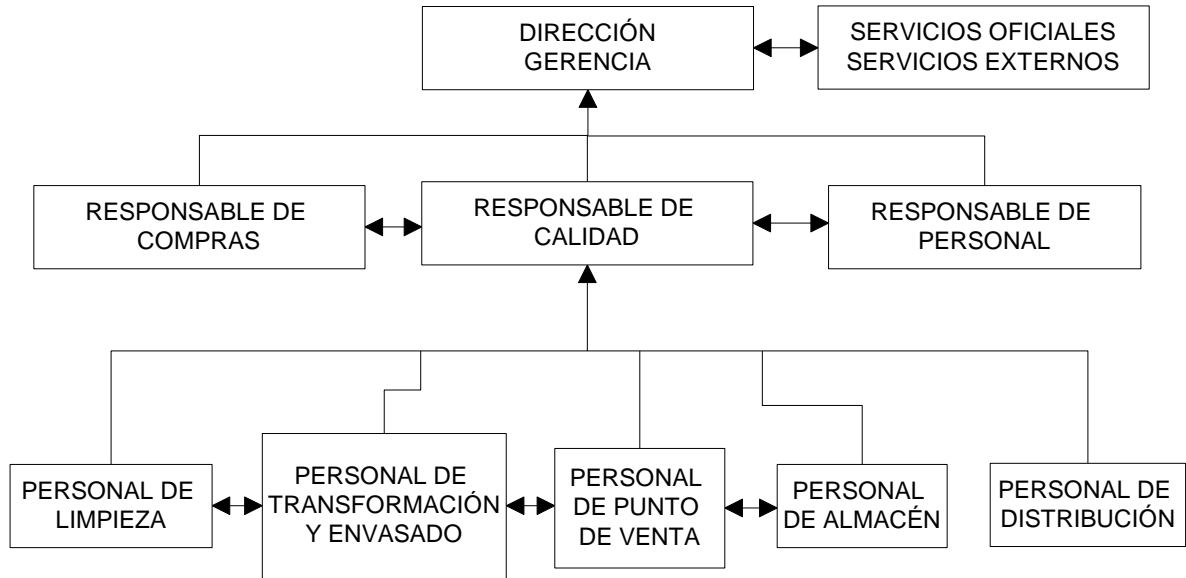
DIRECCIÓN GERENCIA

SERVICIOS OFICIALES SERVICIOS EXTERNOS

RESPONSABLE DE COMPRAS

RESPONSABLE DE CALIDAD

RESPONSABLE DE PERSONAL

PERSONAL DE LIMPIEZA

PERSONAL DE TRANSFORMACIÓN Y ENVASADO

PERSONAL DE PUNTO DE VENTA

PERSONAL DE ALMACÉN

PERSONAL DE DISTRIBUCIÓN